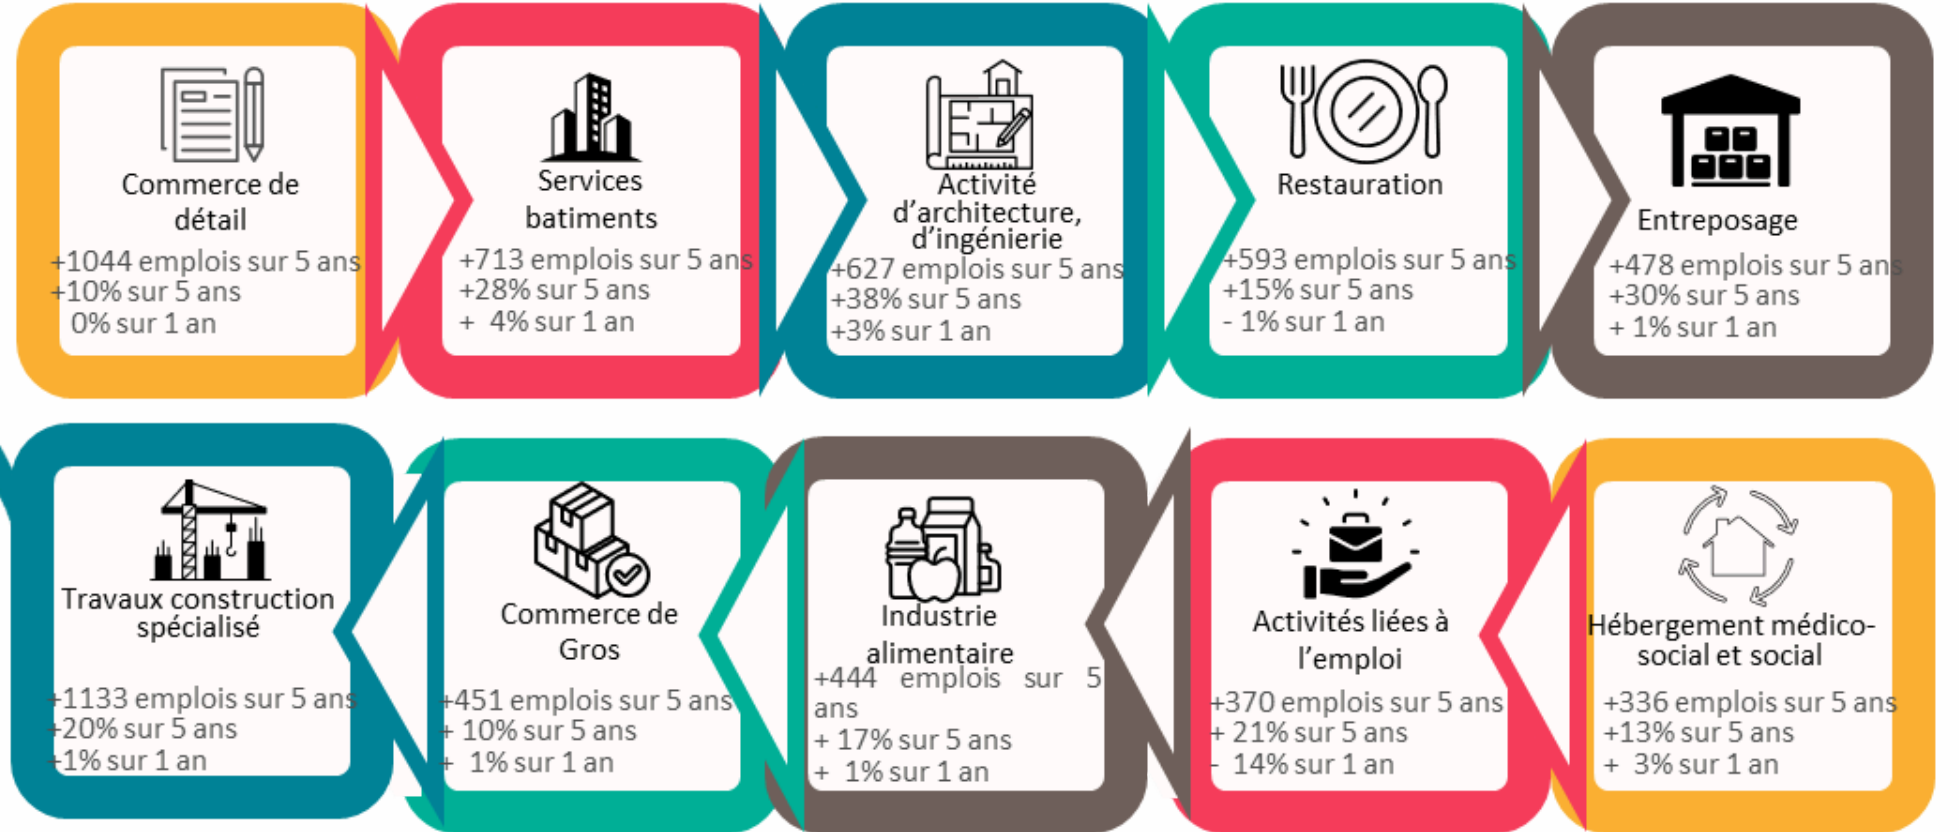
Commerce de détail
+1044 emplois sur 5 ans
+10% sur 5 ans
0% sur 1 an

Services batiments
+713 emplois sur 5 ans
+28% sur 5 ans
+ 4% sur 1 an

Activité d'architecture, d'ingénierie
+627 emplois sur 5 ans
+38% sur 5 ans
+3% sur 1 an

Restauration
+593 emplois sur 5 ans
+15% sur 5 ans
- 1% sur 1 an

Entreposage
+478 emplois sur 5 ans
+30% sur 5 ans
+ 1% sur 1 an

Travaux construction spécialisé
+1133 emplois sur 5 ans
+20% sur 5 ans
+1% sur 1 an

Commerce de Gros
+451 emplois sur 5 ans
+ 10% sur 5 ans
+ 1% sur 1 an

Industrie alimentaire
+444 emplois sur 5 ans
+ 17% sur 5 ans
+ 1% sur 1 an

Activités liées à l'emploi
+370 emplois sur 5 ans
+ 21% sur 5 ans
- 14% sur 1 an

Hébergement médico-social et social
+336 emplois sur 5 ans
+13% sur 5 ans
+ 3% sur 1 an